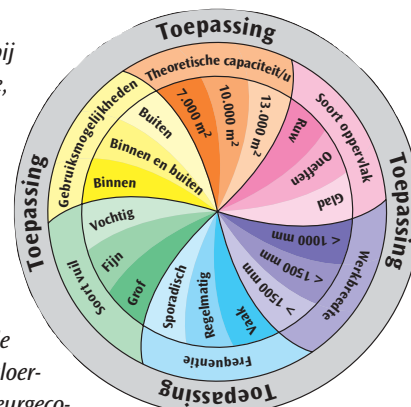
bij
e,

e
loer-
eurgeco-

Toepassing
Toepassing
Toepassing
Toepassing

Theoretische capaciteit/u
7.000 $m^2$
10.000 $m^2$
13.000 $m^2$

Soort oppervlak
Ruw
Oneffen
Glad

Werkbreedte
< 1000 mm
< 1500 mm
> 1500 mm

Frequentie
Vaak
Regelmatig
Sporadisch

Soort vuil
Grof
Fijn
Vochtig

Gebruiksmogelijkheden
Buiten
Binnen en buiten
Binnen